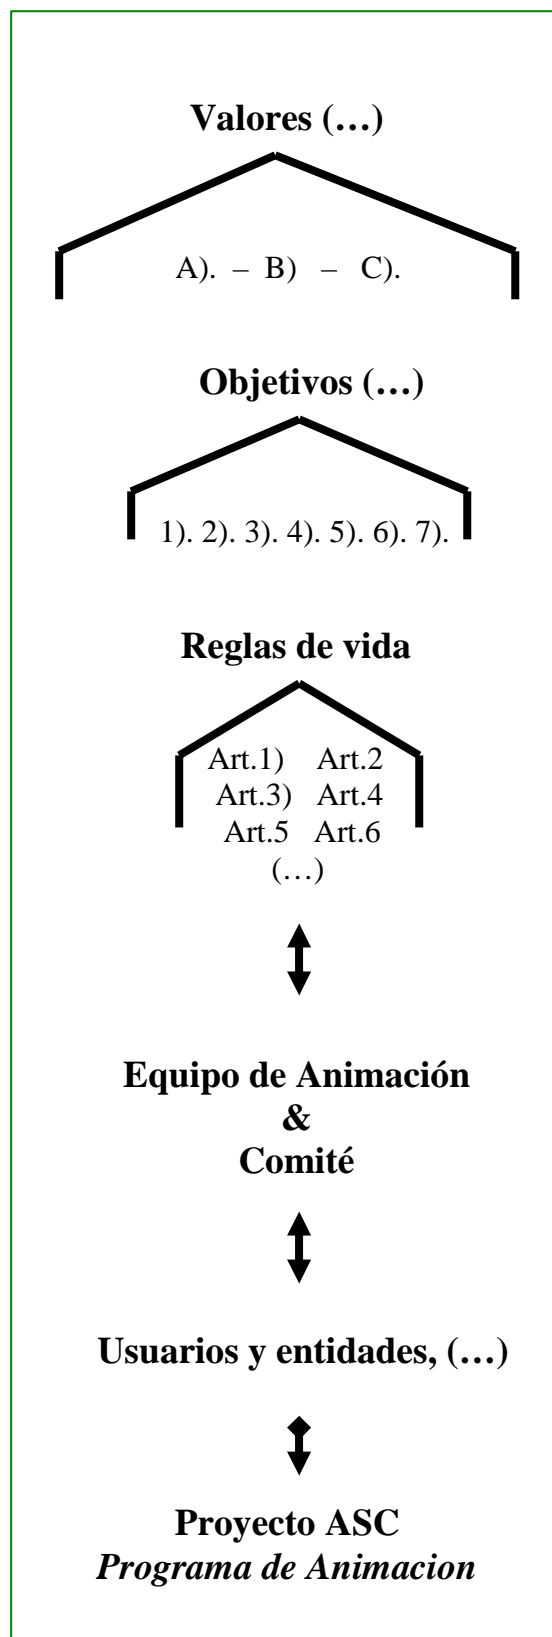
Valores (…)

A). – B) – C).

Objetivos (…)

1). 2). 3). 4). 5). 6). 7).

Reglas de vida

Art.1) Art.2
Art.3) Art.4
Art.5 Art.6
(…)

Equipo de Animación
&
Comité

Usuarios y entidades, (…)

Proyecto ASC
*Programa de Animacion*